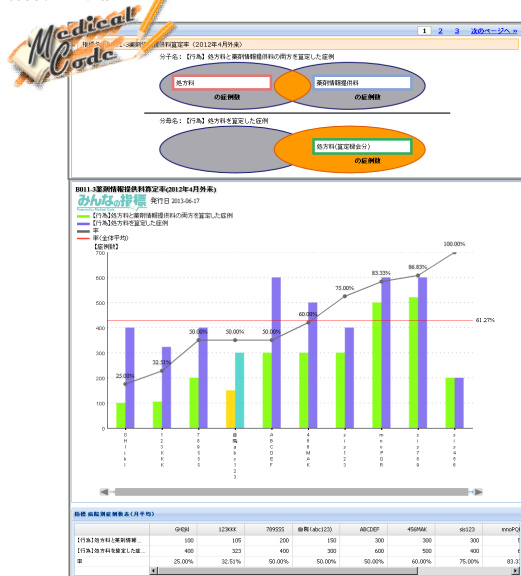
Medical Code

1 2 3 次のページへ »

指標 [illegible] 薬剤情報提供料算定率（2012年4月外来）

分子名：【行為】処方料と薬剤情報提供料の両方を算定した症例

処方料

薬剤情報提供料

の症例数

の症例数

分母名：【行為】処方料を算定した症例

処方料(算定回数分)

の症例数

B011-3薬剤情報提供料算定率(2012年4月外来)

みんなの指標 発行日 2013-06-17

【行為】処方料と薬剤情報提供料の両方を算定した症例
【行為】処方料を算定した症例
率
率(全体平均)
【症例数】

700
600
500
400
300
200
100
0

25.00%
32.51%
50.00%
50.00%
50.00%
60.00%
75.00%
83.33%
86.83%
100.00%
61.27%

GHIJM
123KKK
789SSS
自院(abc123)
ABCDEF
456MAK
sis123
mnoPQR
sis789
abc456

指標 病院別症例数表（月平均）

| | GHIJM | 123KKK | 789SSS | 自院(abc123) | ABCDEF | 456MAK | sis123 | mnoPQ |
|---|---|---|---|---|---|---|---|---|
| 【行為】処方料と薬剤情報... | 100 | 105 | 200 | 150 | 300 | 300 | 300 | |
| 【行為】処方料を算定した症... | 400 | 323 | 400 | 300 | 600 | 500 | 400 | |
| 率 | 25.00% | 32.51% | 50.00% | 50.00% | 50.00% | 60.00% | 75.00% | 8 |